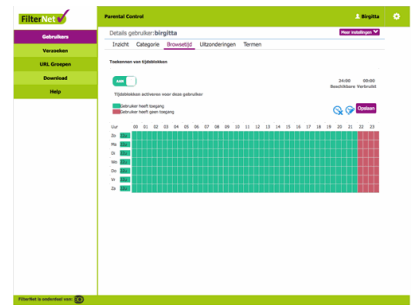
FilterNet

Parental Control

Birgitta

Gebruikers

Verzoeken

URL Groepen

Download

Help

Details gebruiker:birgitta

Meer instellingen

Inzicht Categorie Browsetijd Uitzonderingen Termen

Toekennen van tijdsblokken

AAN

Tijdsblokken activeren voor deze gebruiker

24:00 Beschikbare

00:00 Verbruikt

Opslaan

Gebruiker heeft toegang

Gebruiker heeft geen toegang

Uur 00 01 02 03 04 05 06 07 08 09 10 11 12 13 14 15 16 17 18 19 20 21 22 23

Zo.

Ma.

Di.

Wo.

Do.

Vr.

Za.

FilterNet is onderdeel van